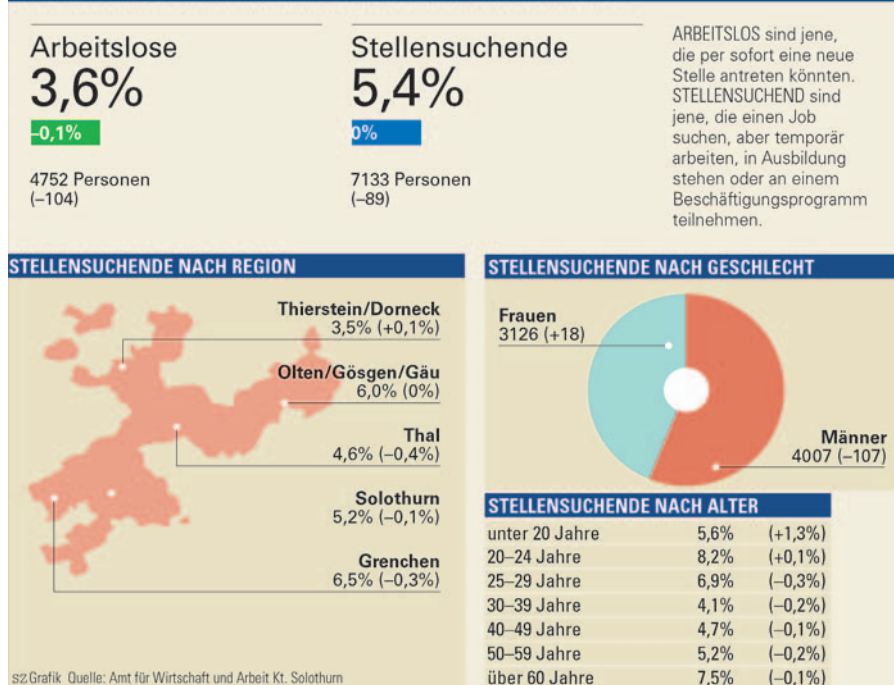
Arbeitslose
3,6%
–0,1%

4752 Personen
(–104)

Stellensuchende
5,4%
0%

7133 Personen
(–89)

ARBEITSLOS sind jene, die per sofort eine neue Stelle antreten könnten. STELLENSUCHEND sind jene, die einen Job suchen, aber temporär arbeiten, in Ausbildung stehen oder an einem Beschäftigungsprogramm teilnehmen.

STELLENSUCHENDE NACH REGION

Thierstein/Dorneck
3,5% (+0,1%)

Olten/Gösgen/Gäu
6,0% (0%)

Thal
4,6% (–0,4%)

Solothurn
5,2% (–0,1%)

Grenchen
6,5% (–0,3%)

STELLENSUCHENDE NACH GESCHLECHT

Frauen
3126 (+18)

Männer
4007 (–107)

STELLENSUCHENDE NACH ALTER

| | | |
|---|---|---|
| unter 20 Jahre | 5,6% | (+1,3%) |
| 20–24 Jahre | 8,2% | (+0,1%) |
| 25–29 Jahre | 6,9% | (–0,3%) |
| 30–39 Jahre | 4,1% | (–0,2%) |
| 40–49 Jahre | 4,7% | (–0,1%) |
| 50–59 Jahre | 5,2% | (–0,2%) |
| über 60 Jahre | 7,5% | (–0,1%) |

SZ Grafik Quelle: Amt für Wirtschaft und Arbeit Kt. Solothurn